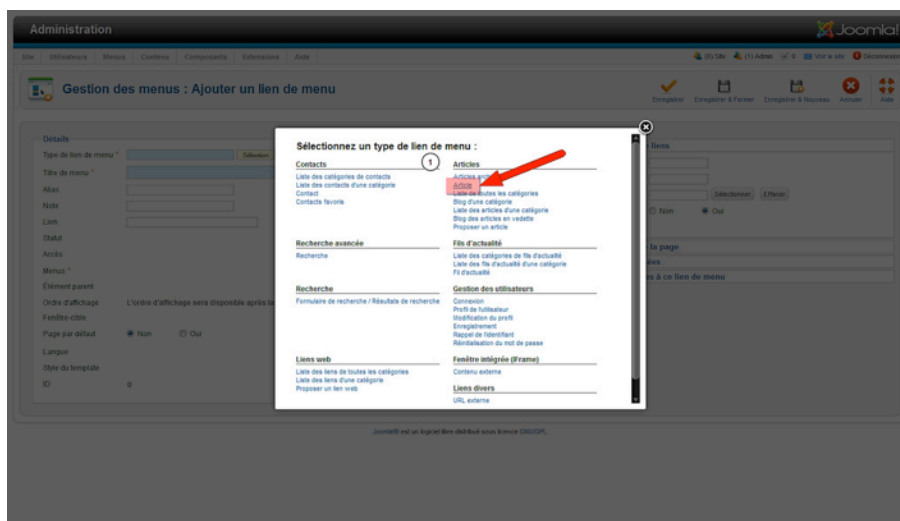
Administration

Joomla!

Site | Utilisateurs | Menus | Contenu | Composants | Extensions | Aide

(0) Site (1) Admin 0 Voir le site Déconnexion

Gestion des menus : Ajouter un lien de menu

Enregistrer Enregistrer & Fermer Enregistrer & Nouveau Annuler Aide

Détails

Type de lien de menu * Sélection
Titre de menu *
Alias
Note
Lien
Statut
Accès
Menus *
Élément parent
Ordre d'affichage L'ordre d'affichage sera disponible après la
Fenêtre-cible
Page par défaut Non Oui
Langue
Style du template
ID 0

liens
Sélectionner Effacer
Non Oui
la page
ées
s à ce lien de menu

Sélectionnez un type de lien de menu :

1

Contacts
Liste des catégories de contacts
Liste des contacts d'une catégorie
Contact
Contacts favoris

Articles
Articles archivés
Article
Liste de toutes les catégories
Blog d'une catégorie
Liste des articles d'une catégorie
Blog des articles en vedette
Proposer un article

Recherche avancée
Recherche

Fils d'actualité
Liste des catégories de fils d'actualité
Liste des fils d'actualité d'une catégorie
Fil d'actualité

Recherche
Formulaire de recherche / Résultats de recherche

Gestion des utilisateurs
Connexion
Profil de l'utilisateur
Modification du profil
Enregistrement
Rappel de l'identifiant
Réinitialisation du mot de passe

Liens web
Liste des liens de toutes les catégories
Liste des liens d'une catégorie
Proposer un lien web

Fenêtre intégrée (iFrame)
Contenu externe

Liens divers
URL externe

Joomla!® est un logiciel libre distribué sous licence GNU/GPL.